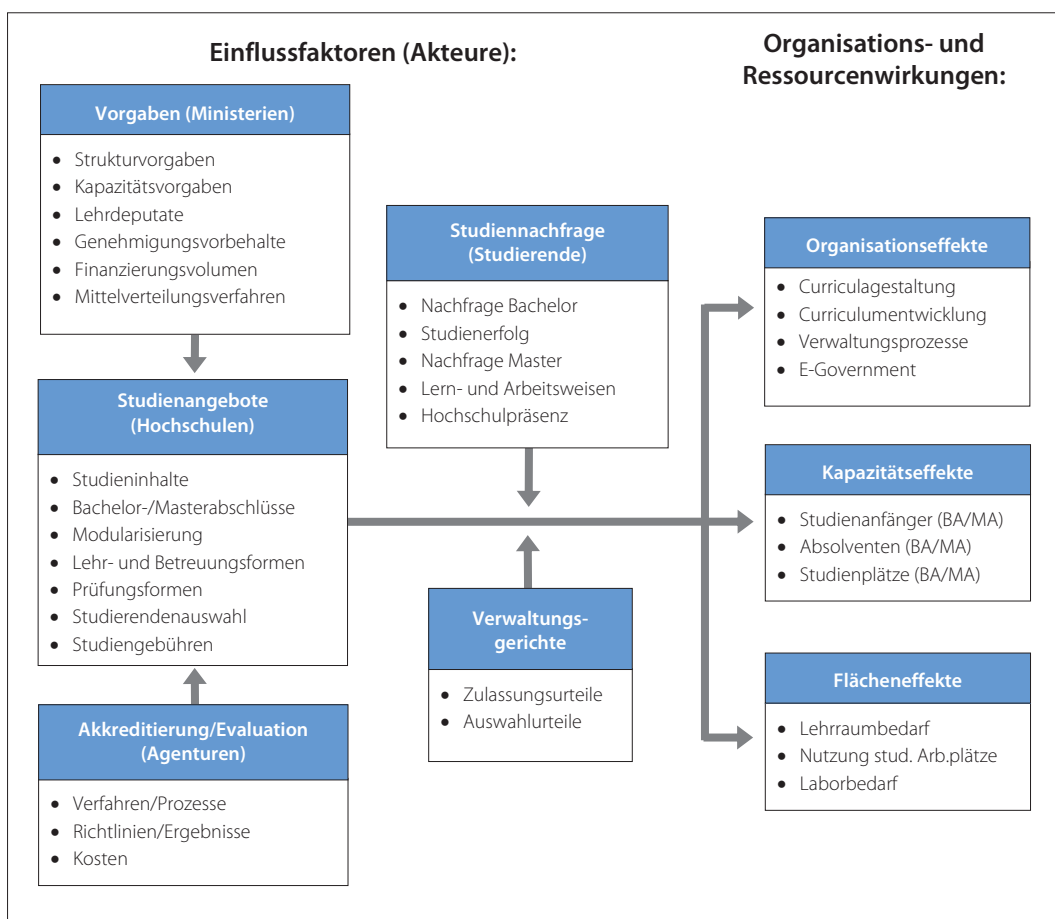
Einflussfaktoren (Akteure):

Organisations- und Ressourcenwirkungen:

Vorgaben (Ministerien)
- Strukturvorgaben
- Kapazitätsvorgaben
- Lehrdeputate
- Genehmigungsvorbehalte
- Finanzierungsvolumen
- Mittelverteilungsverfahren

Studienangebote (Hochschulen)
- Studieninhalte
- Bachelor-/Masterabschlüsse
- Modularisierung
- Lehr- und Betreuungsformen
- Prüfungsformen
- Studierendenauswahl
- Studiengebühren

Akkreditierung/Evaluation (Agenturen)
- Verfahren/Prozesse
- Richtlinien/Ergebnisse
- Kosten

Studiennachfrage (Studierende)
- Nachfrage Bachelor
- Studienerfolg
- Nachfrage Master
- Lern- und Arbeitsweisen
- Hochschulpräsenz

Verwaltungsgerichte
- Zulassungsurteile
- Auswahlurteile

Organisationseffekte
- Curriculagestaltung
- Curriculumentwicklung
- Verwaltungsprozesse
- E-Government

Kapazitätseffekte
- Studienanfänger (BA/MA)
- Absolventen (BA/MA)
- Studienplätze (BA/MA)

Flächeneffekte
- Lehrraumbedarf
- Nutzung stud. Arb.plätze
- Laborbedarf